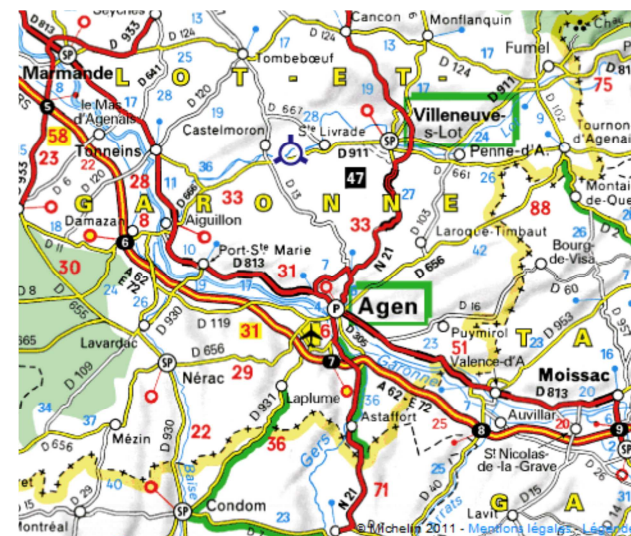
Seyches
D 933
Cancon
Monflanquin
Marmande
D 124
Tombebœuf
17
Fumel
75
L O T - E T - G A R O N N E
le Mas d'Agenais
D 667
Villeneuve-s-Lot
D 911
58
23
Tonneins
Castelmoron
Ste Livrade
D 911
Penne-d'A.
Tournon d'Agenais
28
33
47
D 661
Montaigu-de-Quercy
Damazan
8
Aiguillon
33
27
88
Laroque-Timbaut
6
Port-Ste Marie
N 21
Bourg-de-Visa
30
D 813
31
D 656
A 62-E 72
Agen
Lavardac
D 930
D 119
31
6
Puymirol
D 656
51
Nérac
29
7
Valence-d'A.
Moissac
D 813
D 931
Laplume
A 62-E 72
Astaffort
Auvillar
D 109
Mézin
22
36
8
9
St Nicolas-de-la-Grave
Gers
Baïse
Condom
N 21
71
Lavit
Montréal
© Michelin 2011 - Mentions légales - Légende